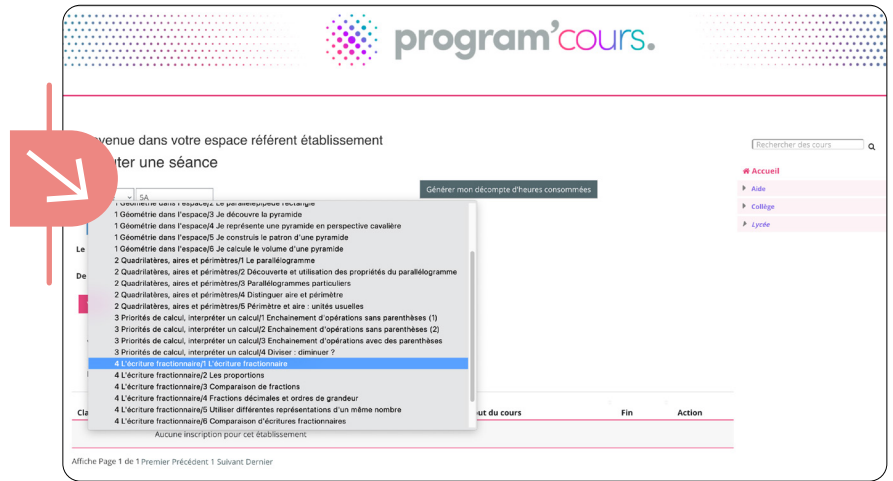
program'cours.

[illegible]venue dans votre espace référent établissement
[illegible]uter une séance

5A

Générer mon décompte d'heures consommées

Le

De

1 Géométrie dans l'espace/2 Le parallélépipède rectangle
1 Géométrie dans l'espace/3 Je découvre la pyramide
1 Géométrie dans l'espace/4 Je représente une pyramide en perspective cavalière
1 Géométrie dans l'espace/5 Je construis le patron d'une pyramide
1 Géométrie dans l'espace/6 Je calcule le volume d'une pyramide
2 Quadrilatères, aires et périmètres/1 Le parallélogramme
2 Quadrilatères, aires et périmètres/2 Découverte et utilisation des propriétés du parallélogramme
2 Quadrilatères, aires et périmètres/3 Parallélogrammes particuliers
2 Quadrilatères, aires et périmètres/4 Distinguer aire et périmètre
2 Quadrilatères, aires et périmètres/5 Périmètre et aire : unités usuelles
3 Priorités de calcul, interpréter un calcul/1 Enchainement d'opérations sans parenthèses (1)
3 Priorités de calcul, interpréter un calcul/2 Enchainement d'opérations sans parenthèses (2)
3 Priorités de calcul, interpréter un calcul/3 Enchainement d'opérations avec des parenthèses
3 Priorités de calcul, interpréter un calcul/4 Diviser : diminuer ?
4 L'écriture fractionnaire/1 L'écriture fractionnaire
4 L'écriture fractionnaire/2 Les proportions
4 L'écriture fractionnaire/3 Comparaison de fractions
4 L'écriture fractionnaire/4 Fractions décimales et ordres de grandeur
4 L'écriture fractionnaire/5 Utiliser différentes représentations d'un même nombre
4 L'écriture fractionnaire/6 Comparaison d'écritures fractionnaires

Cla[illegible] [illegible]ut du cours Fin Action

Aucune inscription pour cet établissement

Affiche Page 1 de 1 Premier Précédent 1 Suivant Dernier

Rechercher des cours

Accueil
Aide
Collège
Lycée